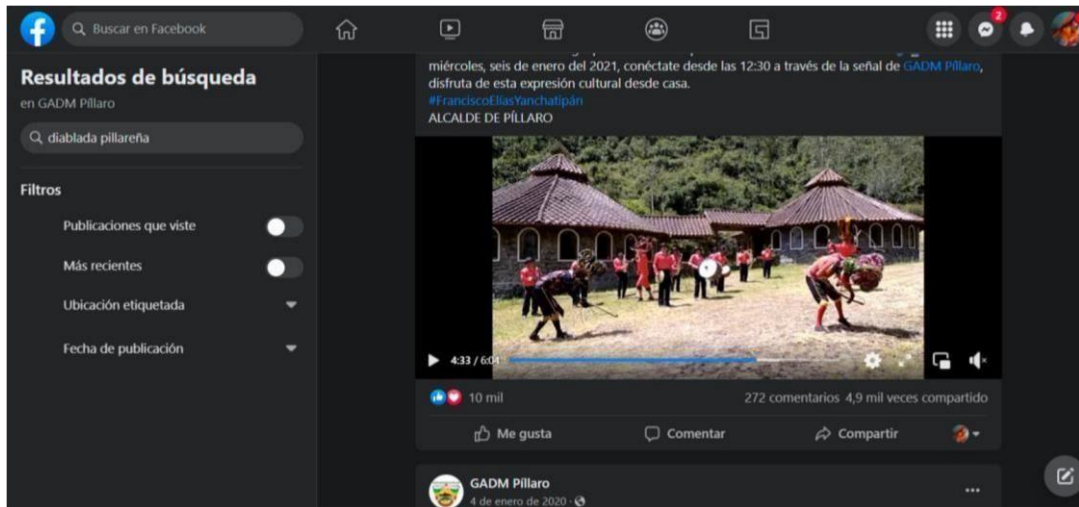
Buscar en Facebook

2

Resultados de búsqueda
en GADM Píllaro

diablada pillareña

Filtros

Publicaciones que viste

Más recientes

Ubicación etiquetada

Fecha de publicación

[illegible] miércoles, seis de enero del 2021, conéctate desde las 12:30 a través de la señal de GADM Píllaro, disfruta de esta expresión cultural desde casa.
#FranciscoElíasYanchatipán
ALCALDE DE PÍLLARO

4:33 / 6:04

10 mil

272 comentarios 4,9 mil veces compartido

Me gusta

Comentar

Compartir

GADM Píllaro
4 de enero de 2020 ·

...